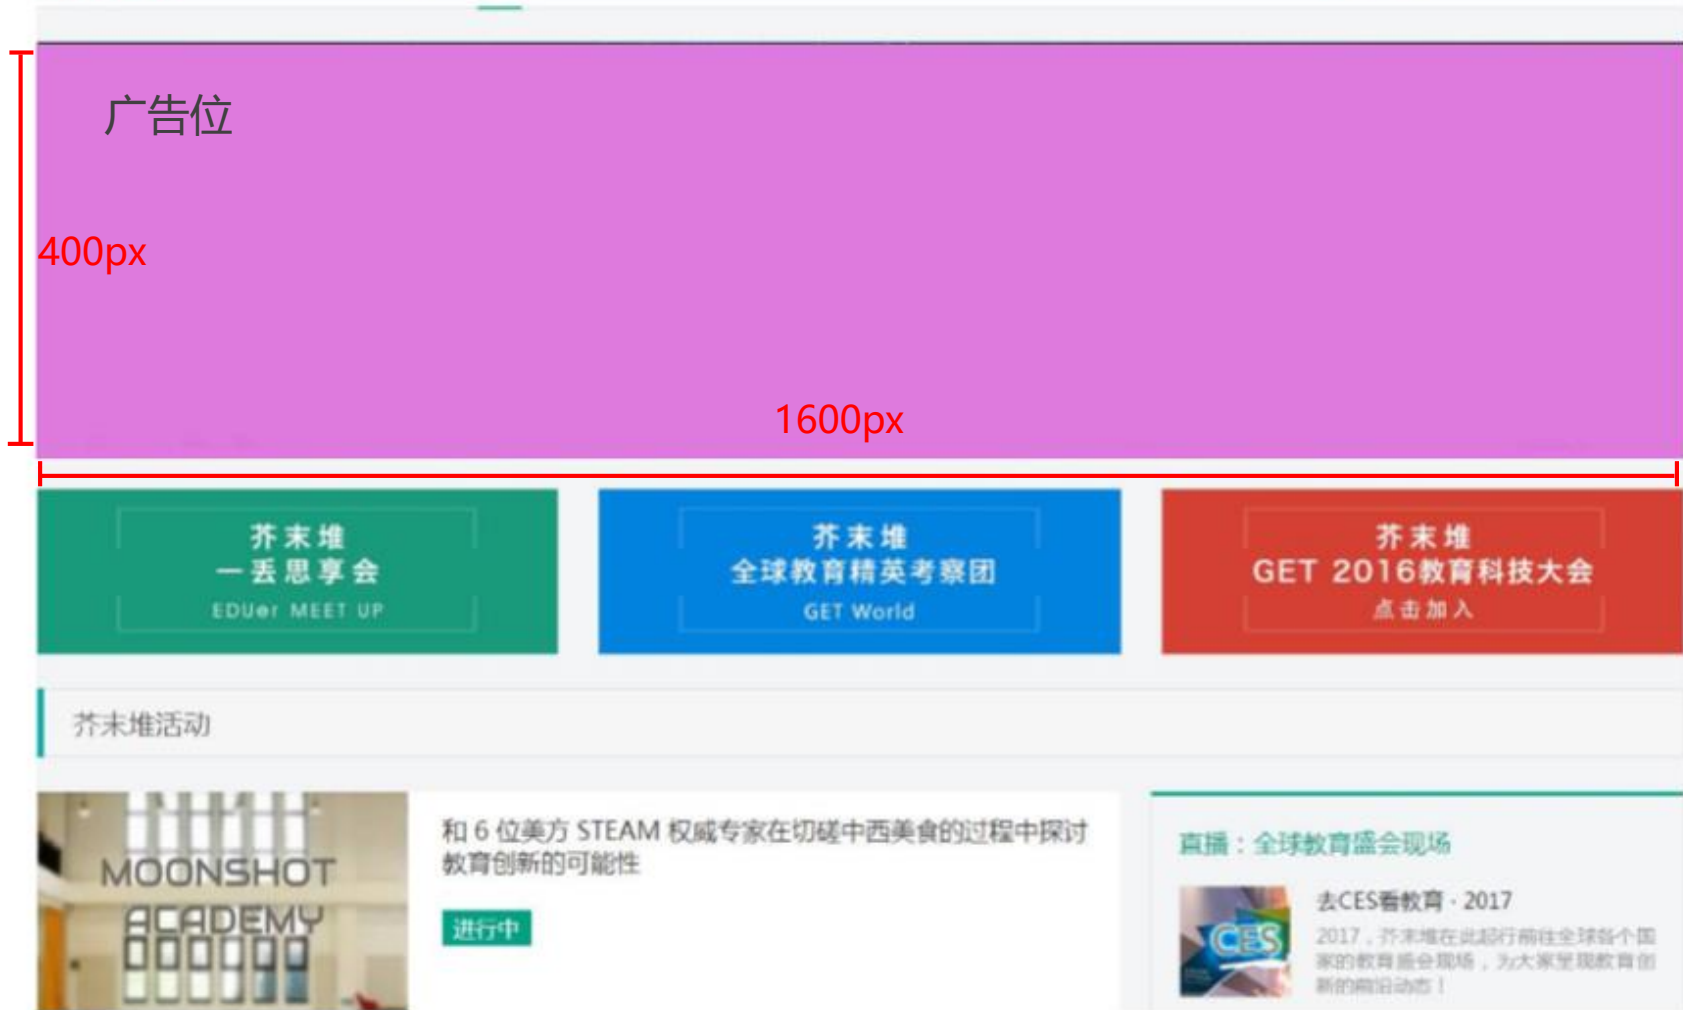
广告位

400px

1600px

芥末堆
一丢思享会
EDUer MEET UP

芥末堆
全球教育精英考察团
GET World

芥末堆
GET 2016教育科技大会
点击加入

芥末堆活动

MOONSHOT ACADEMY

和 6 位美方 STEAM 权威专家在切磋中西美食的过程中探讨教育创新的可能性

进行中

直播：全球教育盛会现场

CES

去CES看教育 · 2017

2017，芥末堆在此起行前往全球各个国家的教育盛会现场，为大家呈现教育创新的前沿动态！